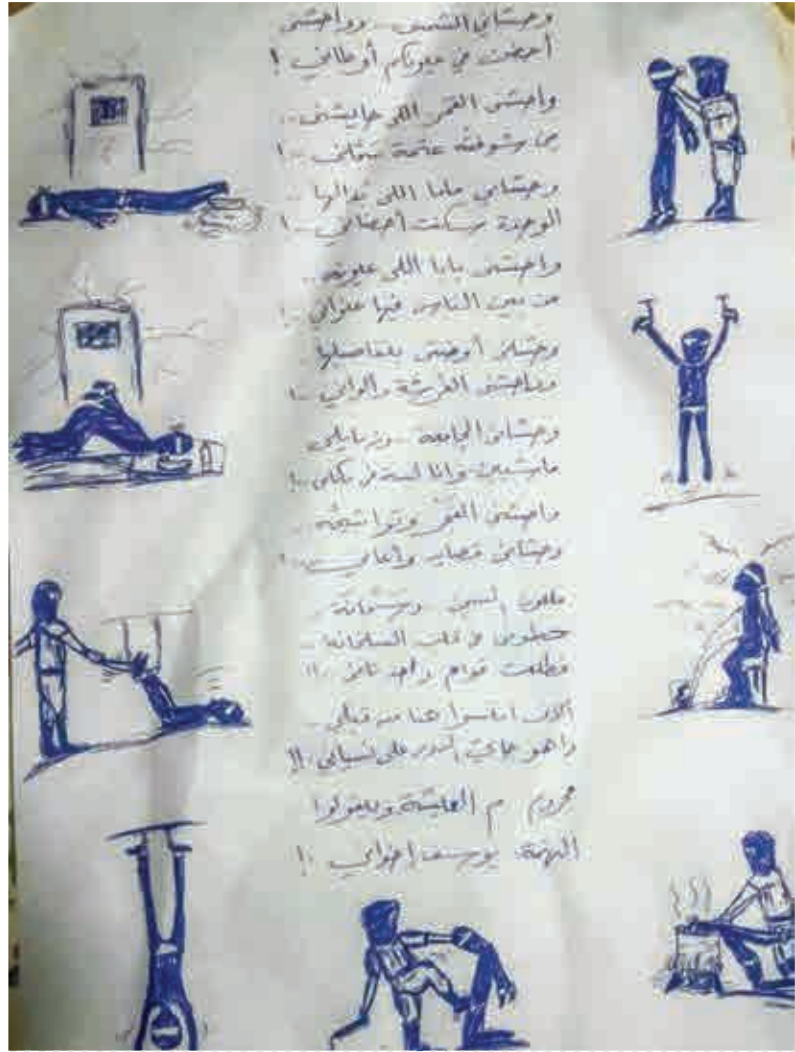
وحشاني الشمس .. وواحشني
أحضن في عيونكم أوطاني !

وواحشني القمر اللي حواليشي ..
ما شوفتش غير عتمة سجاني !

وحشاني ماما اللي بدالها
الوحدة سكنت أحضاني !

واحشني بابا اللي عيونه
من بعيد الشايفة فيها عنواني !

وحشاني أوضتي بتفاصيلها
مطاحشني الفرشة والواني !

وحشاني الجامعة .. ورزمايلي
مانسيتهمش وانا لسه فـ مكاني !

واحشني الفجر وتراتيله
وحشاني مصايف وأغاني ..

مطلوب لسبب .. ومخطوف
محطوط في قلب السلخانة ..
قطعت هدوم وأنا عاري !!

ألوان اتنسوا هنا من قبلي
وأهو جاي الدور على نسياني !!

محروم م المعيشة ويمنعوا
التهمة .. يوسف إخواني !!